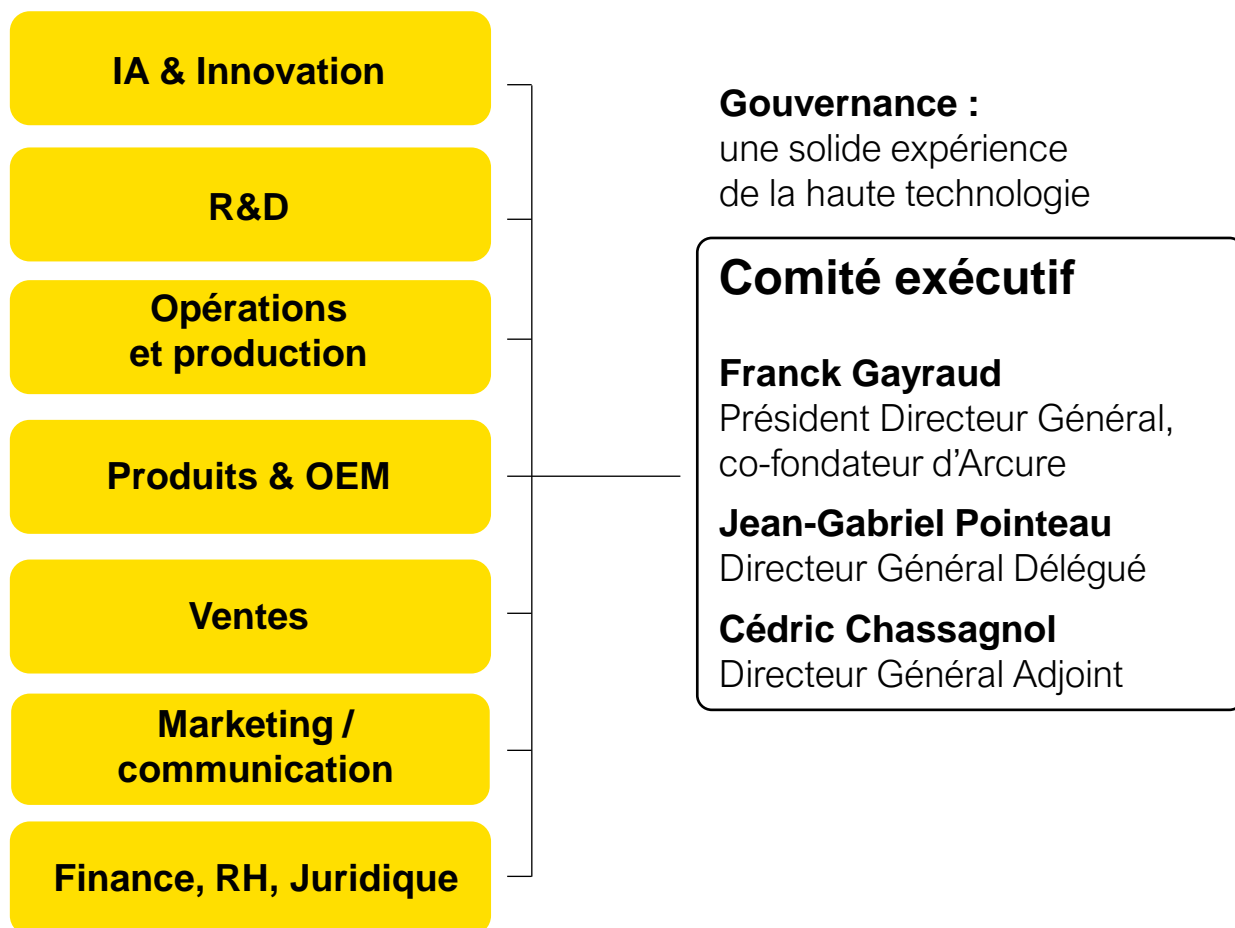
IA & Innovation

R&D

Opérations et production

Produits & OEM

Ventes

Marketing / communication

Finance, RH, Juridique

Gouvernance :
une solide expérience de la haute technologie

Comité exécutif

Franck Gayraud
Président Directeur Général, co-fondateur d’Arcure

Jean-Gabriel Pointeau
Directeur Général Délégué

Cédric Chassagnol
Directeur Général Adjoint